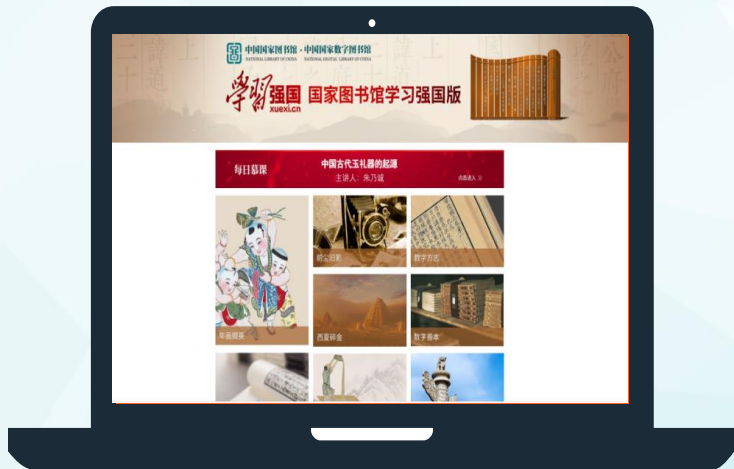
中国国家图书馆 · 中国国家数字图书馆
NATIONAL LIBRARY OF CHINA · NATIONAL DIGITAL LIBRARY OF CHINA

学习强国
xuexi.cn
国家图书馆学习强国版

每日慕课
中国古代玉礼器的起源
主讲人：朱乃诚
点击进入 »

前尘旧影
数字方志
年画撷英
西夏碎金
数字善本